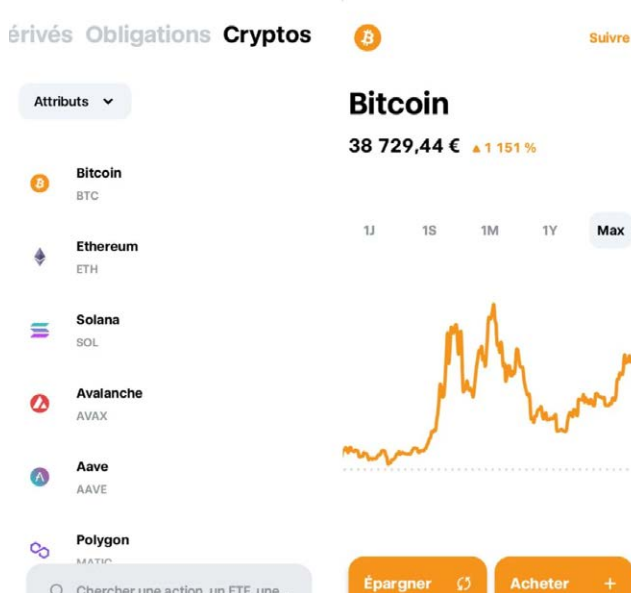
érivés Obligations Cryptos

Attributs

Bitcoin
BTC

Ethereum
ETH

Solana
SOL

Avalanche
AVAX

Aave
AAVE

Polygon
MATIC

Chercher une action, un ETF, une

Suivre

Bitcoin

38 729,44 € ▲1 151 %

1J 1S 1M 1Y Max

Épargner

Acheter +